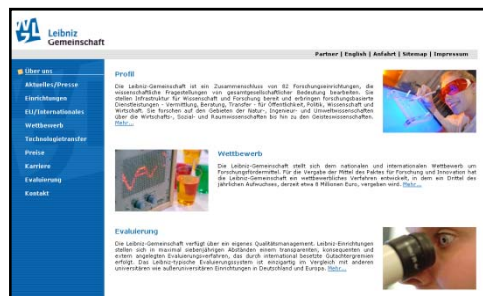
Leibniz Gemeinschaft

Partner | English | Anfahrt | Sitemap | Impressum

Über uns
Aktuelles/Presse
Einrichtungen
EU/Internationales
Wettbewerb
Technologietransfer
Preise
Karriere
Evaluierung
Kontakt

Profil

Die Leibniz-Gemeinschaft ist ein Zusammenschluss von 82 Forschungseinrichtungen, die wissenschaftliche Fragestellungen von gesamtgesellschaftlicher Bedeutung bearbeiten. Sie stellen Infrastruktur für Wissenschaft und Forschung bereit und erbringen forschungsbasierte Dienstleistungen - Vermittlung, Beratung, Transfer - für Öffentlichkeit, Politik, Wissenschaft und Wirtschaft. Sie forschen auf den Gebieten der Natur-, Ingenieur- und Umweltwissenschaften über die Wirtschafts-, Sozial- und Raumwissenschaften bis hin zu den Geisteswissenschaften. Mehr...

Wettbewerb

Die Leibniz-Gemeinschaft stellt sich dem nationalen und internationalen Wettbewerb um Forschungsfördermittel. Für die Vergabe der Mittel des Paktes für Forschung und Innovation hat die Leibniz-Gemeinschaft ein wettbewerbliches Verfahren entwickelt, in dem ein Drittel des jährlichen Aufwuchses, derzeit etwa 8 Millionen Euro, vergeben wird. Mehr...

Evaluierung

Die Leibniz-Gemeinschaft verfügt über ein eigenes Qualitätsmanagement: Leibniz-Einrichtungen stellen sich in maximal siebenjährigen Abständen einem transparenten, konsequenten und extern angelegten Evaluierungsverfahren, das durch international besetzte Gutachtergremien erfolgt. Das Leibniz-typische Evaluierungssystem ist einzigartig im Vergleich mit anderen universitären wie außeruniversitären Einrichtungen in Deutschland und Europa. Mehr...